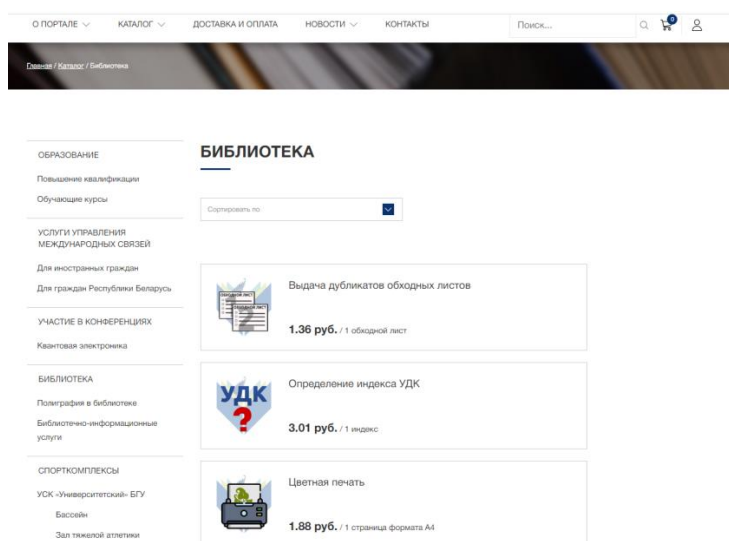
О ПОРТАЛЕ ∨ КАТАЛОГ ∨ ДОСТАВКА И ОПЛАТА НОВОСТИ ∨ КОНТАКТЫ Поиск... 0

Главная / Каталог / Библиотека

ОБРАЗОВАНИЕ
Повышение квалификации
Обучающие курсы

УСЛУГИ УПРАВЛЕНИЯ МЕЖДУНАРОДНЫХ СВЯЗЕЙ
Для иностранных граждан
Для граждан Республики Беларусь

УЧАСТИЕ В КОНФЕРЕНЦИЯХ
Квантовая электроника

БИБЛИОТЕКА
Полиграфия в библиотеке
Библиотечно-информационные услуги

СПОРТКОМПЛЕКСЫ
УСК «Университетский» БГУ
Бассейн
Зал тяжелой атлетики

БИБЛИОТЕКА

Сортировать по

Выдача дубликатов обходных листов
1.36 руб. / 1 обходной лист

УДК
Определение индекса УДК
3.01 руб. / 1 индекс

Цветная печать
1.88 руб. / 1 страница формата А4